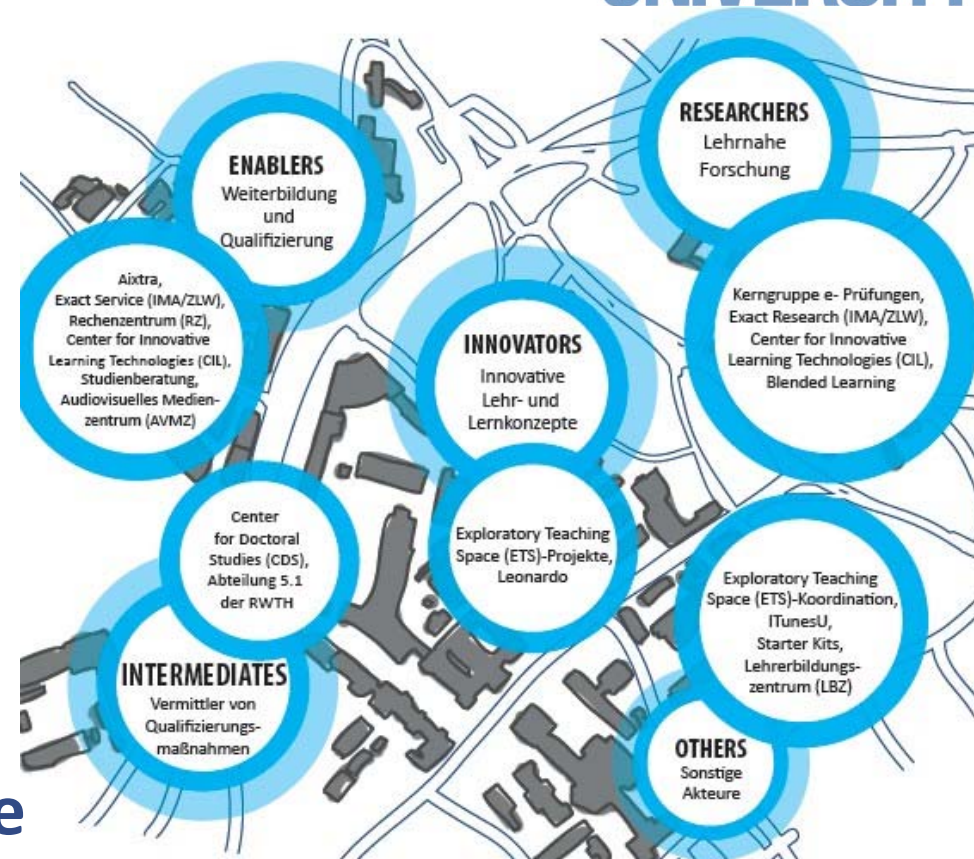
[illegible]

RESEARCHERS
Lehrnahe Forschung

ENABLERS
Weiterbildung und Qualifizierung

Aixtra, Exact Service (IMA/ZLW), Rechenzentrum (RZ), Center for Innovative Learning Technologies (CIL), Studienberatung, Audiovisuelles Medienzentrum (AVMZ)

Kerngruppe e- Prüfungen, Exact Research (IMA/ZLW), Center for Innovative Learning Technologies (CIL), Blended Learning

INNOVATORS
Innovative Lehr- und Lernkonzepte

Center for Doctoral Studies (CDS), Abteilung 5.1 der RWTH

Exploratory Teaching Space (ETS)-Projekte, Leonardo

Exploratory Teaching Space (ETS)-Koordination, ITunesU, Starter Kits, Lehrerbildungszentrum (LBZ)

INTERMEDIATES
Vermittler von Qualifizierungsmaßnahmen

OTHERS
Sonstige Akteure

e